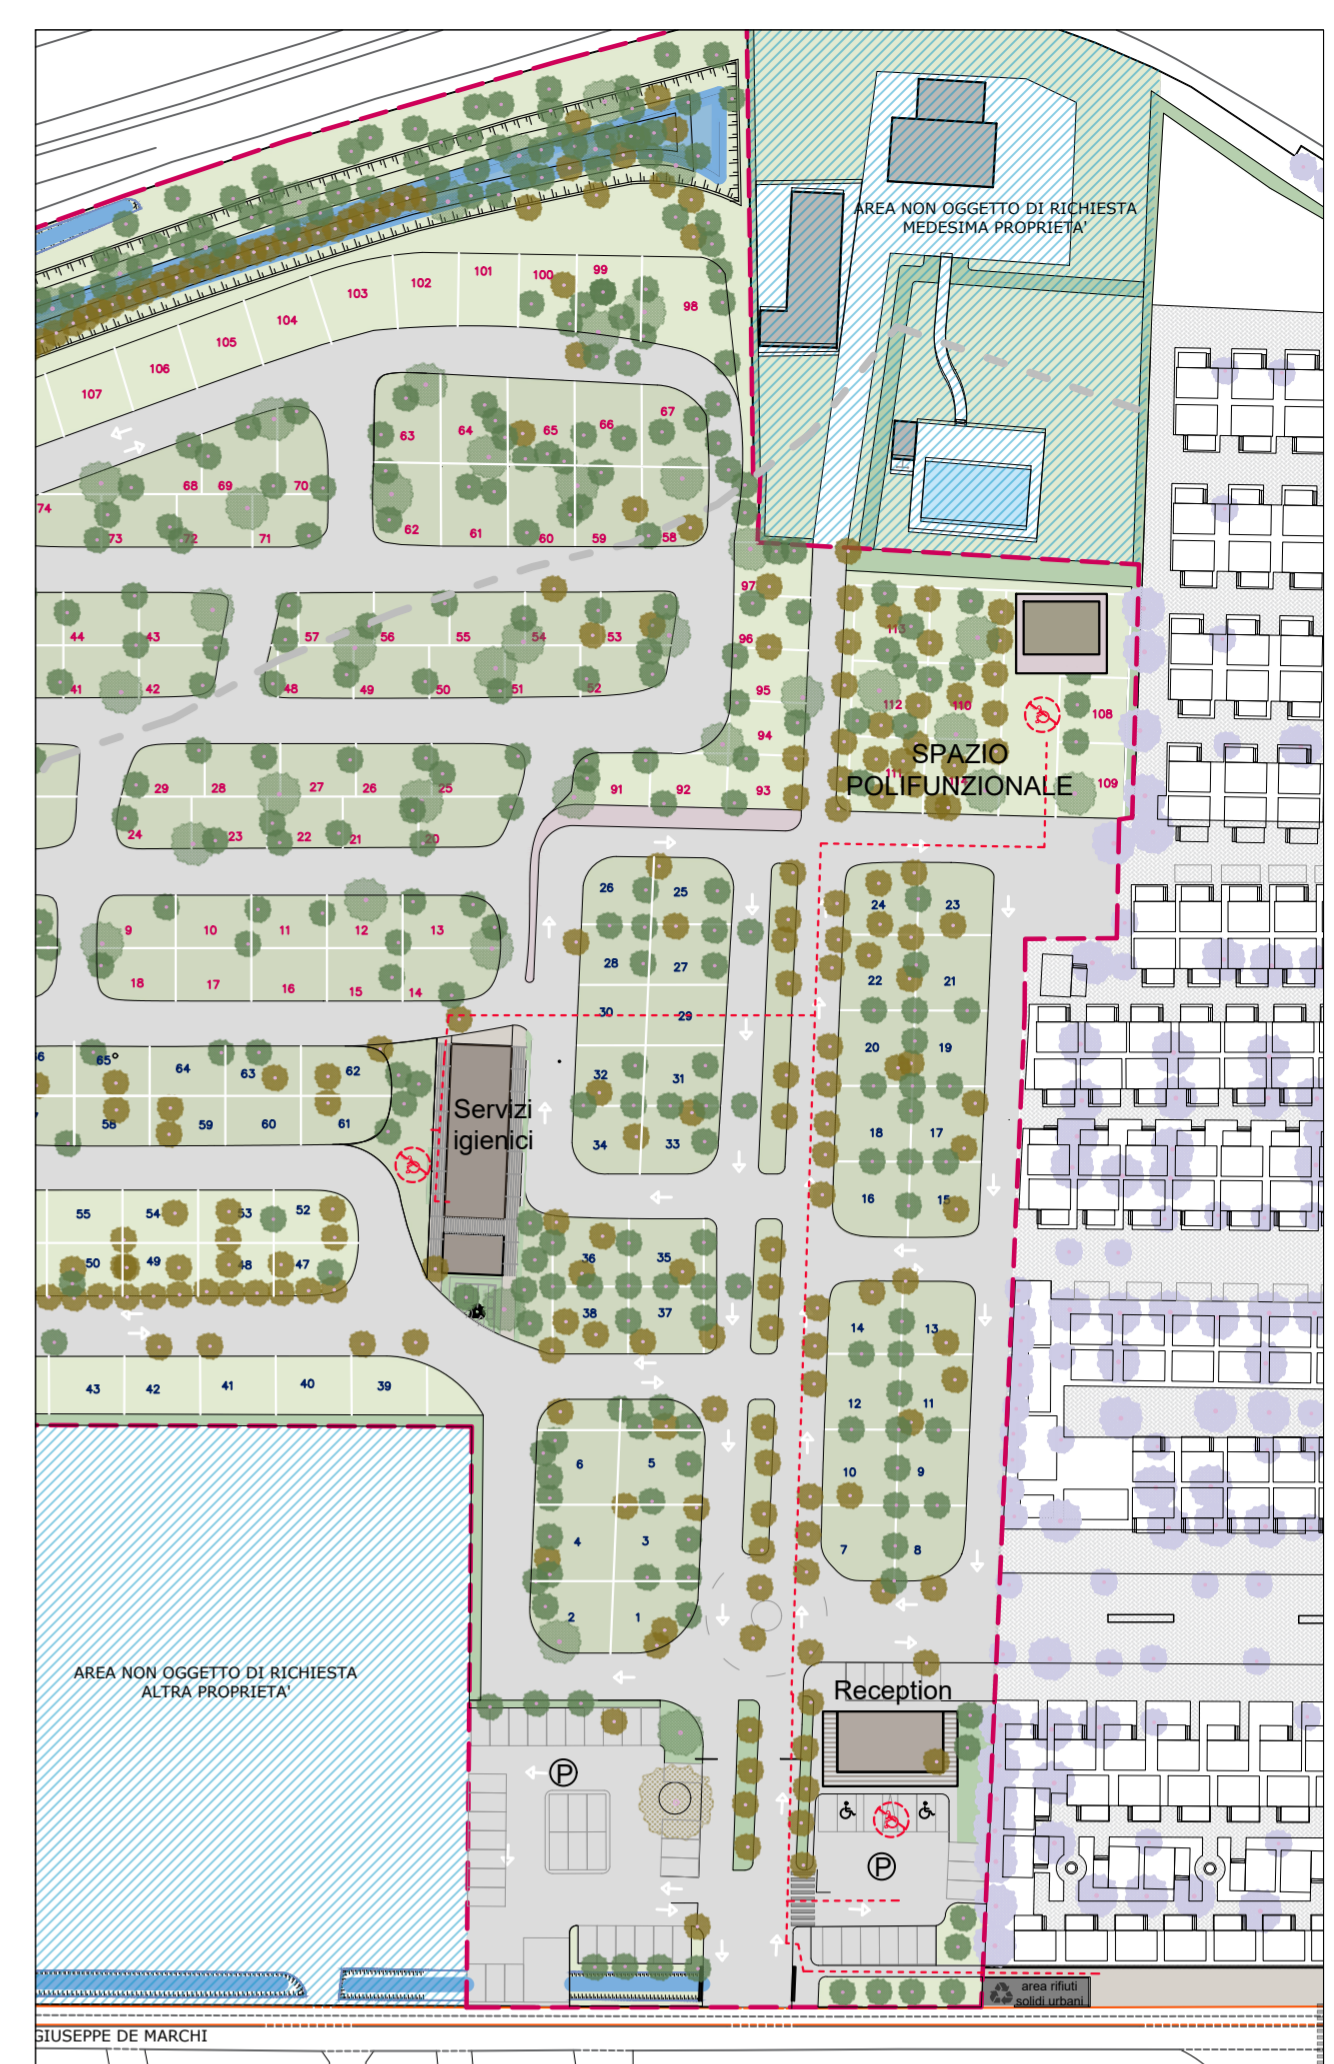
AREA NON OGGETTO DI RICHIESTA
MEDESIMA PROPRIETA'

107 106 105 104 103 102 101 100 99 98

63 64 65 66 67
62 61 60 59 58

74 68 69 70
73 72 71

97

44 43 57 56 55 54 53
41 42 48 49 50 51 52

96
95
94

113
112 110 108
111 109

SPAZIO
POLIFUNZIONALE

29 28 27 26 25
24 23 22 21 20

91 92 93

9 10 11 12 13
18 17 16 15 14

26 25
28 27
30 29
32 31
34 33

24 23
22 21
20 19
18 17
16 15

6 65° 64 63 62
58 59 60 61

Servizi
igienici

55 54 53 52
50 49 48 47

36 35
38 37

14 13
12 11
10 9
7 8

43 42 41 40 39

6 5
4 3
2 1

AREA NON OGGETTO DI RICHIESTA
ALTRA PROPRIETA'

Reception

P

P

area rifiuti
solidi urbani

GIUSEPPE DE MARCHI